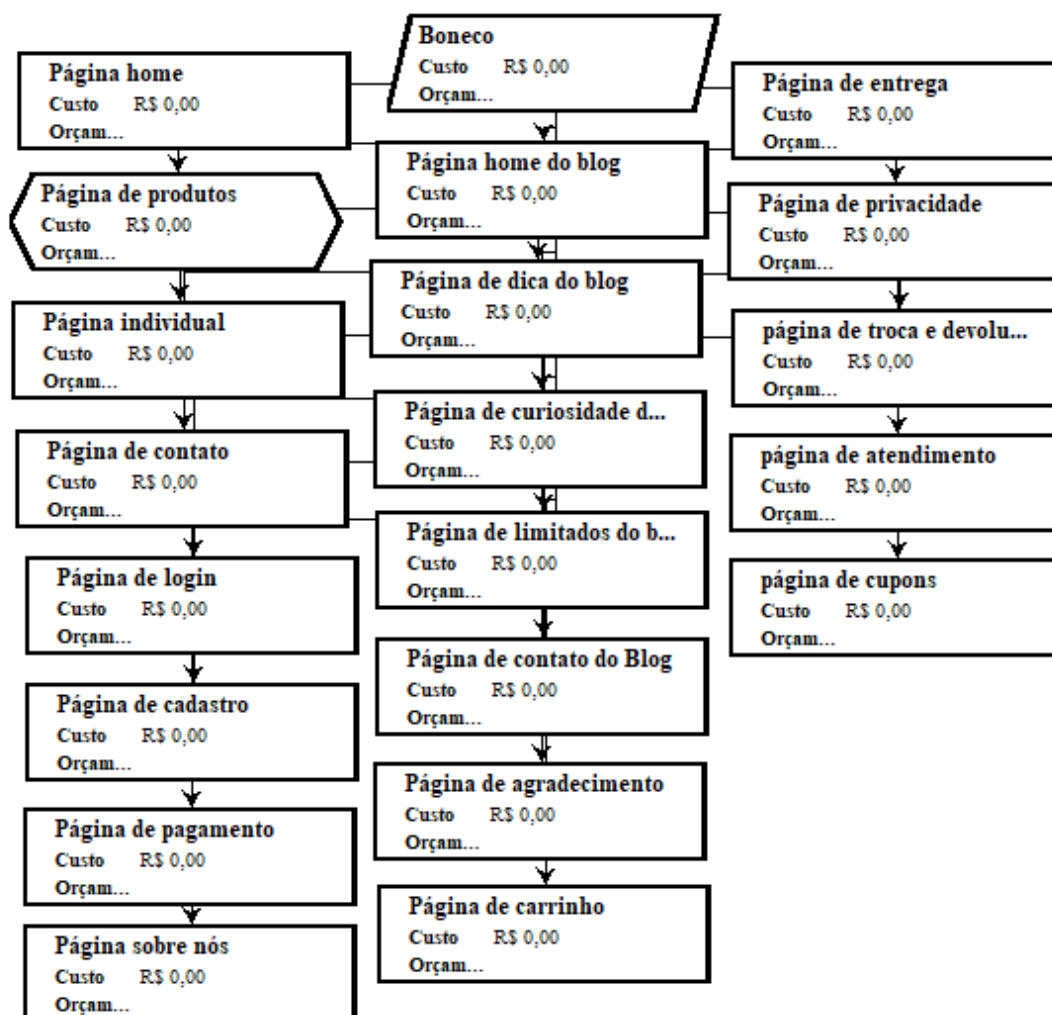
Boneco
Custo R$ 0,00
Orçam...

Página home
Custo R$ 0,00
Orçam...

Página de produtos
Custo R$ 0,00
Orçam...

Página individual
Custo R$ 0,00
Orçam...

Página de contato
Custo R$ 0,00
Orçam...

Página de login
Custo R$ 0,00
Orçam...

Página de cadastro
Custo R$ 0,00
Orçam...

Página de pagamento
Custo R$ 0,00
Orçam...

Página sobre nós
Custo R$ 0,00
Orçam...

Página home do blog
Custo R$ 0,00
Orçam...

Página de dica do blog
Custo R$ 0,00
Orçam...

Página de curiosidade d...
Custo R$ 0,00
Orçam...

Página de limitados do b...
Custo R$ 0,00
Orçam...

Página de contato do Blog
Custo R$ 0,00
Orçam...

Página de agradecimento
Custo R$ 0,00
Orçam...

Página de carrinho
Custo R$ 0,00
Orçam...

Página de entrega
Custo R$ 0,00
Orçam...

Página de privacidade
Custo R$ 0,00
Orçam...

página de troca e devolu...
Custo R$ 0,00
Orçam...

página de atendimento
Custo R$ 0,00
Orçam...

página de cupons
Custo R$ 0,00
Orçam...